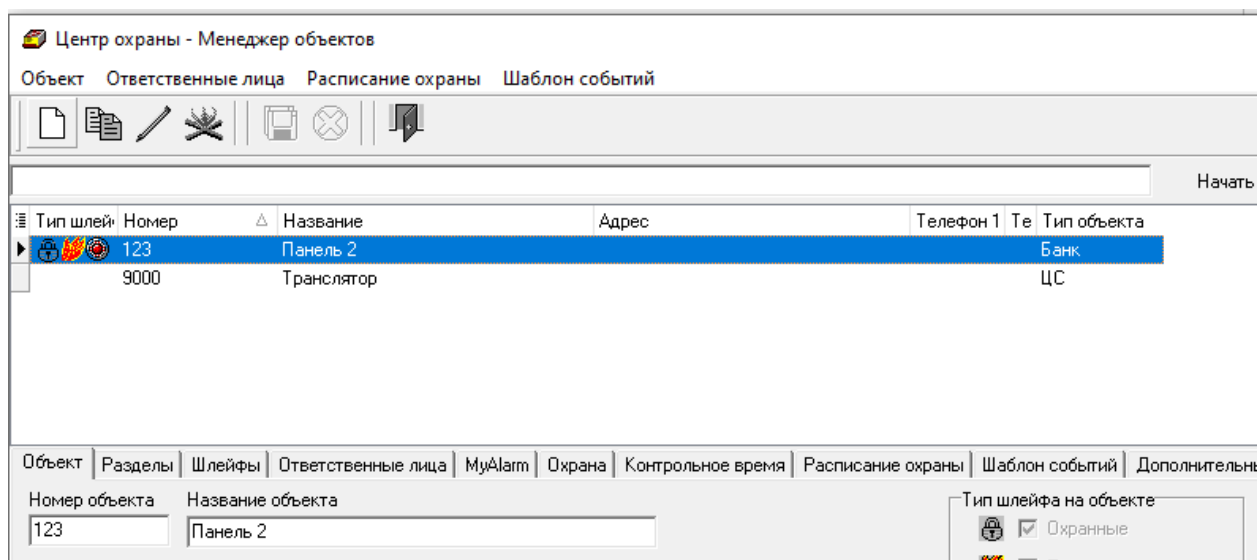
Центр охраны - Менеджер объектов

Объект Ответственные лица Расписание охраны Шаблон событий

Начать

| Тип шлей | Номер | Название | Адрес | Телефон 1 | Те | Тип объекта |
|---|---|---|---|---|---|---|
| | 123 | Панель 2 | | | | Банк |
| | 9000 | Транслятор | | | | ЦС |

Объект | Разделы | Шлейфы | Ответственные лица | MyAlarm | Охрана | Контрольное время | Расписание охраны | Шаблон событий | Дополнительн

Номер объекта
123

Название объекта
Панель 2

Тип шлейфа на объекте
Охранные